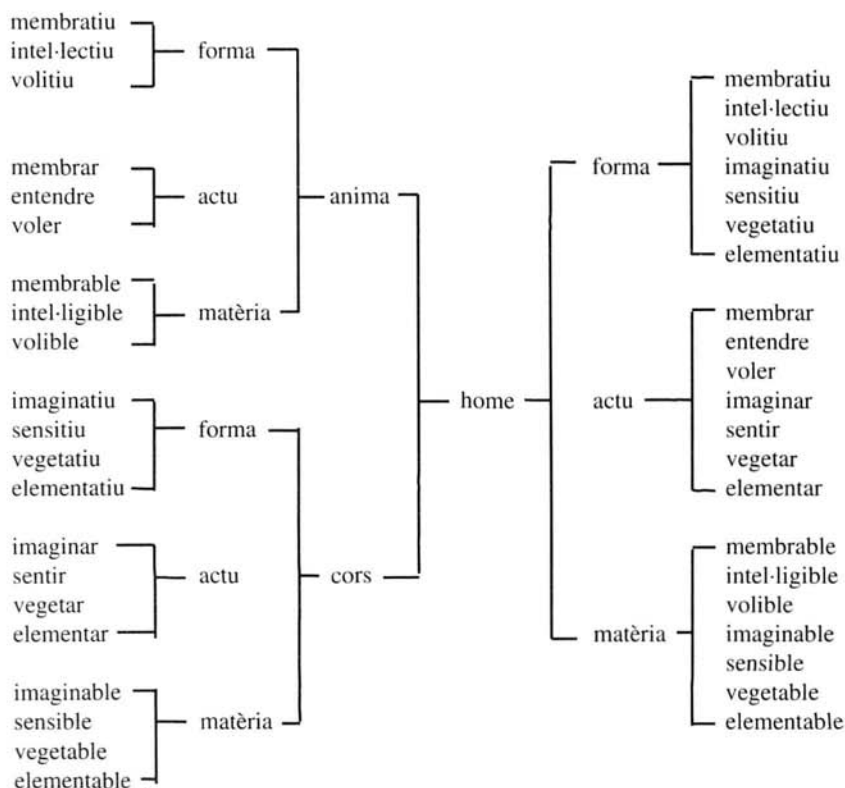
membratiu
intel·lectiu
volitiu
forma

membrar
entendre
voler
actu

membrable
intel·ligible
volible
matèria

anima

imaginatiu
sensitiu
vegetatiu
elementatiu
forma

imaginar
sentir
vegetar
elementar
actu

imaginable
sensible
vegetable
elementable
matèria

cors

home

forma
membratiu
intel·lectiu
volitiu
imaginatiu
sensitiu
vegetatiu
elementatiu

actu
membrar
entendre
voler
imaginar
sentir
vegetar
elementar

matèria
membrable
intel·ligible
volible
imaginable
sensible
vegetable
elementable